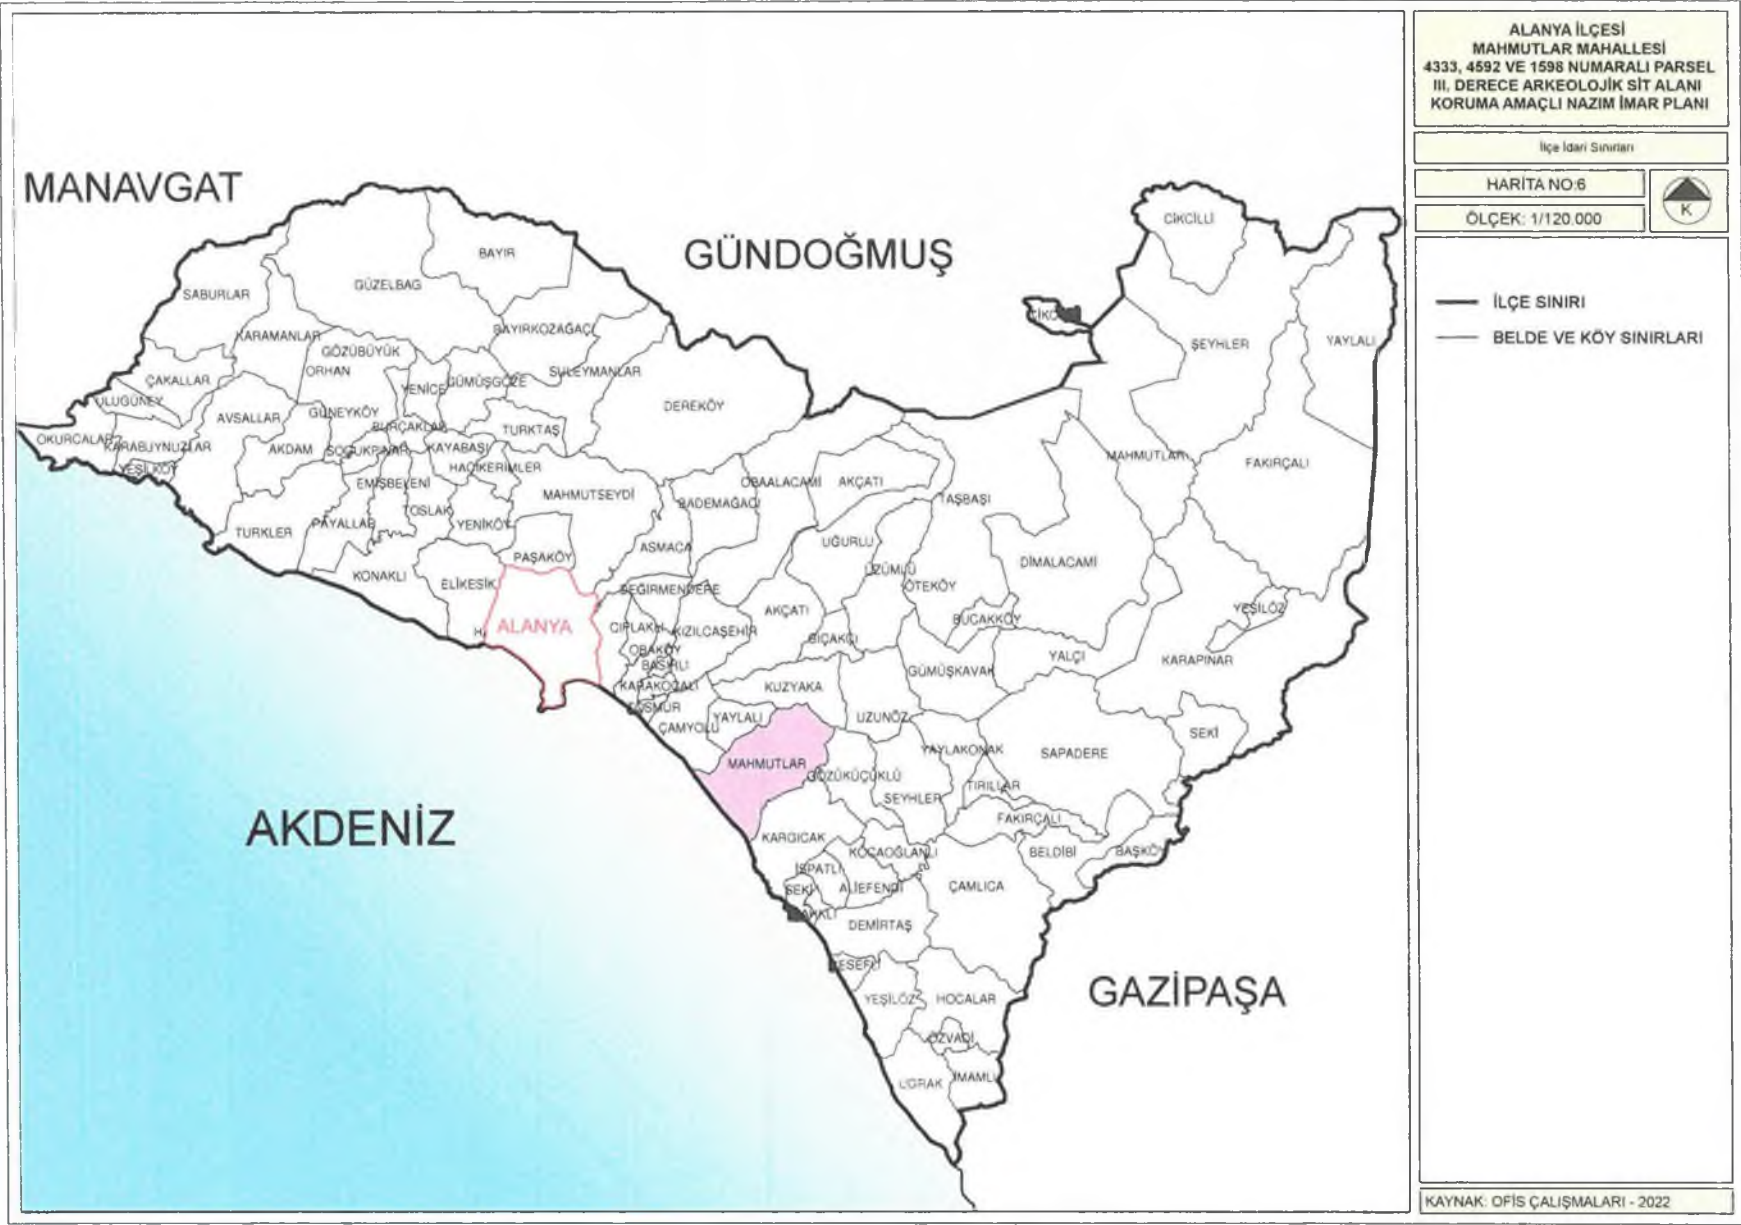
ALANYA İLÇESİ
MAHMUTLAR MAHALLESİ
4333, 4592 VE 1598 NUMARALI PARSEL
III. DERECE ARKEOLOJİK SİT ALANI
KORUMA AMAÇLI NAZIM İMAR PLANI

İlçe İdari Sınırları

HARİTA NO:6

ÖLÇEK: 1/120.000

K

İLÇE SINIRI
BELDE VE KÖY SINIRLARI

MANAVGAT

GÜNDOĞMUŞ

AKDENİZ

GAZİPAŞA

SABURLAR
GÜZELBAĞ
BAYIR
KARAMANLAR
GÖZÜBÜYÜK
BAYIRKOZAĞACI
ORHAN
ÇAKALLAR
YENİCE
GÜMÜŞGÖZE
SÜLEYMANLAR
ULUGÜNEY
AVSALLAR
GÜNEYKÖY
DEREKÖY
OKURCALAR
KARABUYNUZLAR
BURÇAKLAR
TÜRKTAŞ
AKDAM
SOĞUKPINAR
KAYABAŞI
YEŞİLKÖY
HACIKERİMLER
EMİŞBELENİ
MAHMUTSEYDİ
TOSLAK
PAYALLAR
YENİKÖY
TÜRKLER
PAŞAKÖY
KONAKLI
ELİKESİK
ALANYA
ASMACA
DEĞİRMENDERE
ÇIPLAKLI
KIZILCAŞEHİR
OBAKÖY
BAŞHLI
KARAKOCALI
CESMUR
ÇAMYOLU
OBAALACAMİ
BADEMAĞACI
AKÇATI
TAŞBAŞI
UĞURLU
ÜZÜMLÜ
ÖTEKÖY
DİMALACAMİ
AKÇATI
BIÇAKÇI
BUCAKKÖY
YALÇI
KUZYAKA
GÜMÜŞKAVAK
YAYLALI
UZUNÖZ
MAHMUTLAR
GÖZÜKÜÇÜKLÜ
YAYLAKONAK
SAPADERE
ŞEYHLER
TIRILLAR
FAKIRCALI
KARGICAK
KOCAOĞLANLI
BELDİBİ
BAŞKÖY
İSPATLI
SEKİ
ALİEFENDİ
ÇAMLICA
PAYALLI
DEMİRTAŞ
GESERLİ
YEŞİLÖZ
HOCALAR
ÖZVADİ
UGRAK
İMAMLI
CİKCİLLİ
CİKCİLLİ
ŞEYHLER
YAYLALI
MAHMUTLAR
FAKIRCALI
YEŞİLÖZ
KARAPINAR
SEKİ

KAYNAK: OFİS ÇALIŞMALARI - 2022